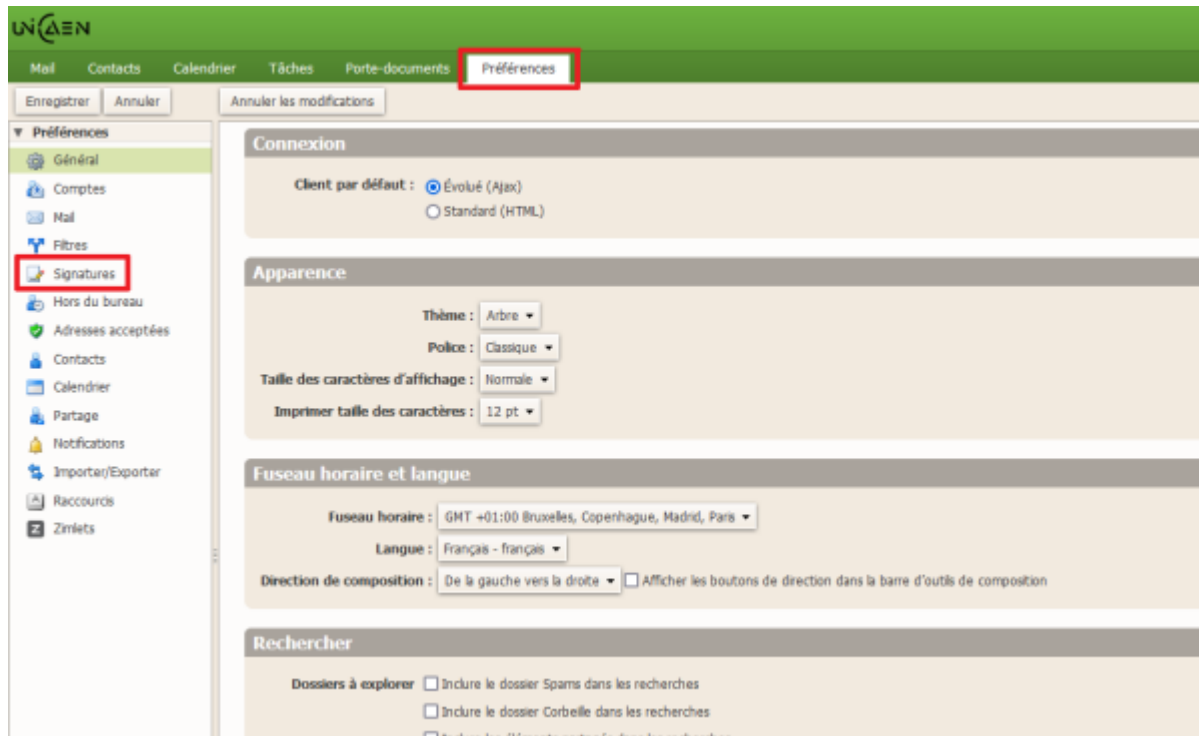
UNICAEN

Mail Contacts Calendrier Tâches Porte-documents Préférences

Enregistrer Annuler Annuler les modifications

▼ Préférences
Général
Comptes
Mail
Filtres
Signatures
Hors du bureau
Adresses acceptées
Contacts
Calendrier
Partage
Notifications
Importer/Exporter
Raccourcis
Zimlets

Connexion

Client par défaut : Évolué (Ajax)
Standard (HTML)

Apparence

Thème : Arbre
Police : Classique
Taille des caractères d'affichage : Normale
Imprimer taille des caractères : 12 pt

Fuseau horaire et langue

Fuseau horaire : GMT +01:00 Bruxelles, Copenhague, Madrid, Paris
Langue : Français - français
Direction de composition : De la gauche vers la droite Afficher les boutons de direction dans la barre d'outils de composition

Rechercher

Dossiers à explorer Inclure le dossier Spams dans les recherches
Inclure le dossier Corbeille dans les recherches
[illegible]